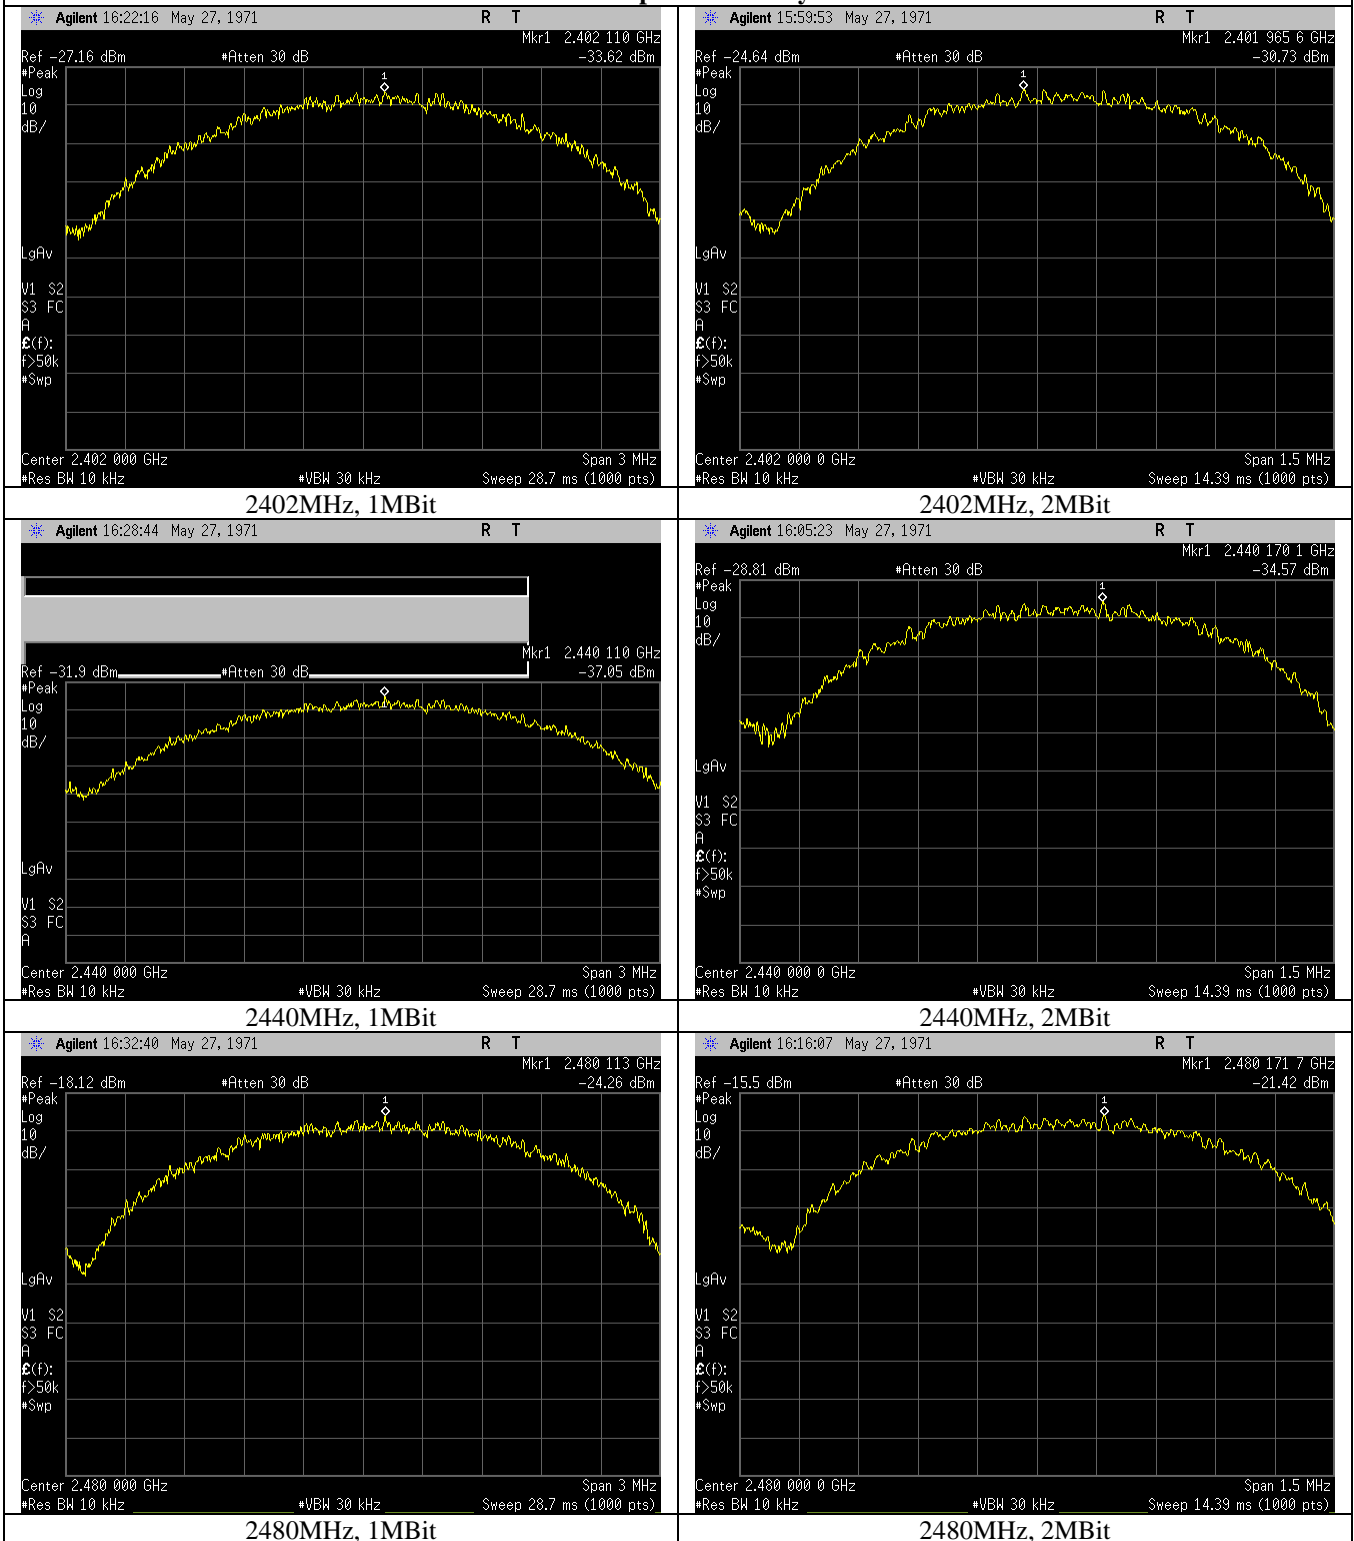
| Agilent 16:22:16 May 27, 1971 R T<br>Mkr1 2.402 110 GHz<br>Ref -27.16 dBm #Atten 30 dB -33.62 dBm<br>#Peak<br>Log<br>10<br>dB/<br>1<br>LgAv<br>V1 S2<br>S3 FC<br>A<br>£(f):<br>f>50k<br>#Swp<br>Center 2.402 000 GHz Span 3 MHz<br>#Res BW 10 kHz #VBW 30 kHz Sweep 28.7 ms (1000 pts) | Agilent 15:59:53 May 27, 1971 R T<br>Mkr1 2.401 965 6 GHz<br>Ref -24.64 dBm #Atten 30 dB -30.73 dBm<br>#Peak<br>Log<br>10<br>dB/<br>1<br>LgAv<br>V1 S2<br>S3 FC<br>A<br>£(f):<br>f>50k<br>#Swp<br>Center 2.402 000 0 GHz Span 1.5 MHz<br>#Res BW 10 kHz #VBW 30 kHz Sweep 14.39 ms (1000 pts) |
|---|---|
| 2402MHz, 1MBit | 2402MHz, 2MBit |
| Agilent 16:28:44 May 27, 1971 R T<br>Mkr1 2.440 110 GHz<br>Ref -31.9 dBm #Atten 30 dB -37.05 dBm<br>#Peak<br>Log<br>10<br>dB/<br>1<br>LgAv<br>V1 S2<br>S3 FC<br>A<br>Center 2.440 000 GHz Span 3 MHz<br>#Res BW 10 kHz #VBW 30 kHz Sweep 28.7 ms (1000 pts) | Agilent 16:05:23 May 27, 1971 R T<br>Mkr1 2.440 170 1 GHz<br>Ref -28.81 dBm #Atten 30 dB -34.57 dBm<br>#Peak<br>Log<br>10<br>dB/<br>1<br>LgAv<br>V1 S2<br>S3 FC<br>A<br>£(f):<br>f>50k<br>#Swp<br>Center 2.440 000 0 GHz Span 1.5 MHz<br>#Res BW 10 kHz #VBW 30 kHz Sweep 14.39 ms (1000 pts) |
| 2440MHz, 1MBit | 2440MHz, 2MBit |
| Agilent 16:32:40 May 27, 1971 R T<br>Mkr1 2.480 113 GHz<br>Ref -18.12 dBm #Atten 30 dB -24.26 dBm<br>#Peak<br>Log<br>10<br>dB/<br>1<br>LgAv<br>V1 S2<br>S3 FC<br>A<br>£(f):<br>f>50k<br>#Swp<br>Center 2.480 000 GHz Span 3 MHz<br>#Res BW 10 kHz #VBW 30 kHz Sweep 28.7 ms (1000 pts) | Agilent 16:16:07 May 27, 1971 R T<br>Mkr1 2.480 171 7 GHz<br>Ref -15.5 dBm #Atten 30 dB -21.42 dBm<br>#Peak<br>Log<br>10<br>dB/<br>1<br>LgAv<br>V1 S2<br>S3 FC<br>A<br>£(f):<br>f>50k<br>#Swp<br>Center 2.480 000 0 GHz Span 1.5 MHz<br>#Res BW 10 kHz #VBW 30 kHz Sweep 14.39 ms (1000 pts) |
| 2480MHz, 1MBit | 2480MHz, 2MBit |